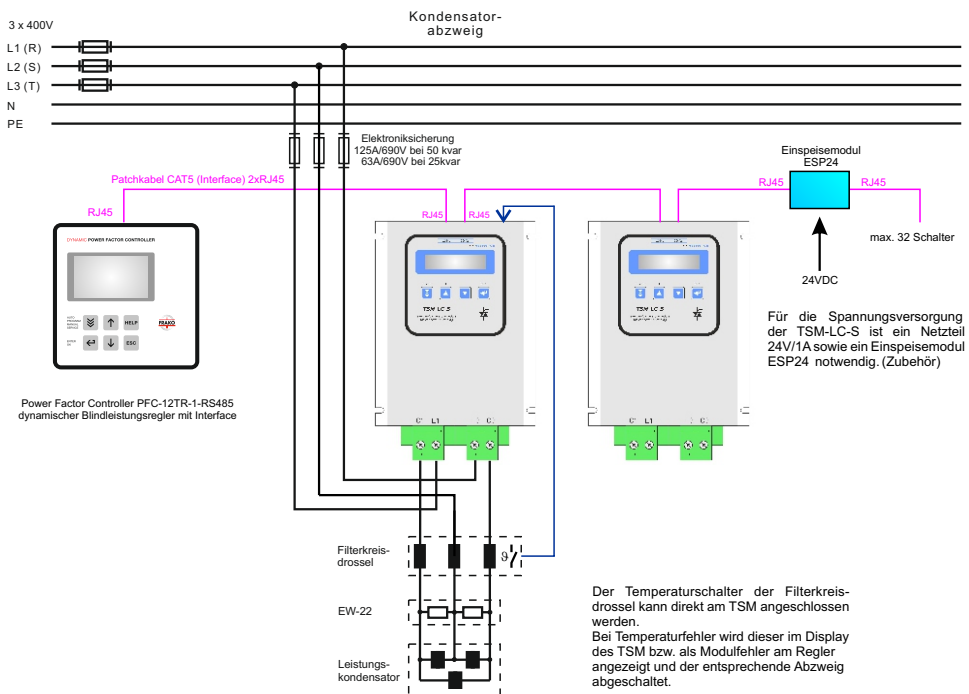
3 x 400V

L1 (R)
L2 (S)
L3 (T)
N
PE

Kondensator-
abzweig

Elektroniksicherung
125A/690V bei 50 kvar
63A/690V bei 25kvar

Patchkabel CAT5 (Interface) 2xRJ45

RJ45

RJ45 RJ45

RJ45

Einspeisemodul
ESP24

RJ45 RJ45

max. 32 Schalter

24VDC

DYNAMIC POWER FACTOR CONTROLLER

HELP
ESC
FRAKO

TSM LC S

TSM LC S

L1

L1

Für die Spannungsversorgung der TSM-LC-S ist ein Netzteil 24V/1A sowie ein Einspeisemodul ESP24 notwendig. (Zubehör)

Power Factor Controller PFC-12TR-1-RS485
dynamischer Blindleistungsregler mit Interface

Filterkreis-
drossel

EW-22

Leistungs-
kondensator

Der Temperaturschalter der Filterkreisdrossel kann direkt am TSM angeschlossen werden.
Bei Temperaturfehler wird dieser im Display des TSM bzw. als Modulfehler am Regler angezeigt und der entsprechende Abzweig abgeschaltet.